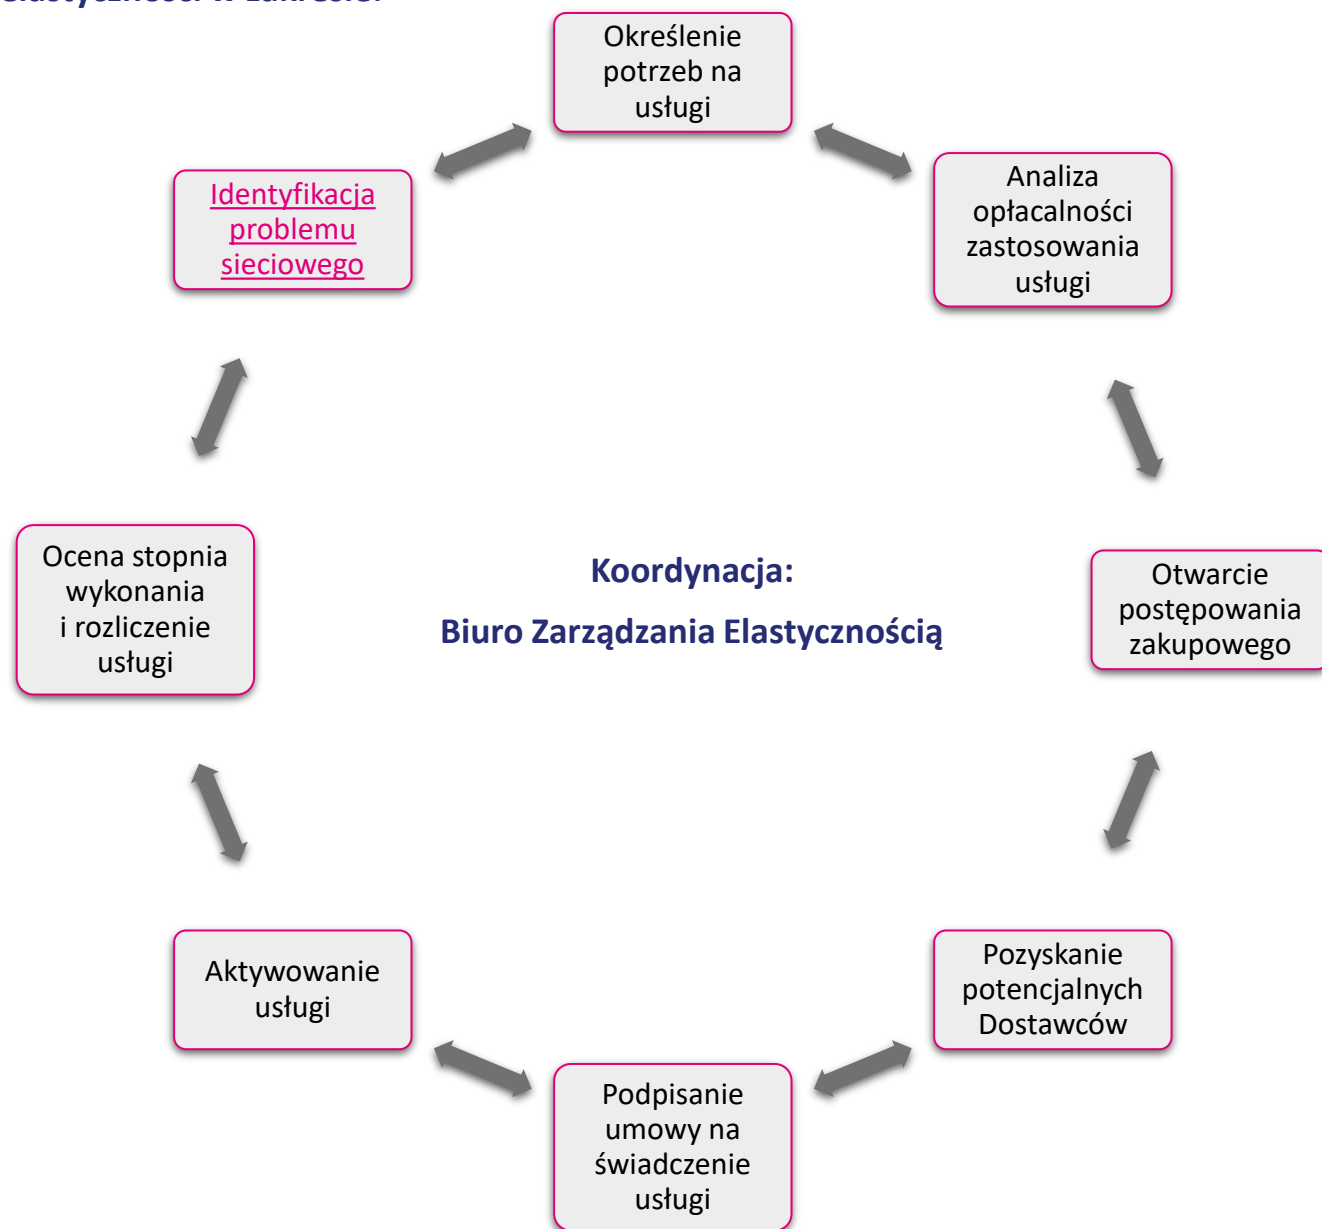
Elastyczności w zakresie:

Określenie potrzeb na usługi

Analiza opłacalności zastosowania usługi

Otwarcie postępowania zakupowego

Pozyskanie potencjalnych Dostawców

Podpisanie umowy na świadczenie usługi

Aktywowanie usługi

Ocena stopnia wykonania i rozliczenie usługi

Identyfikacja problemu sieciowego

Koordynacja:

Biuro Zarządzania Elastycznością